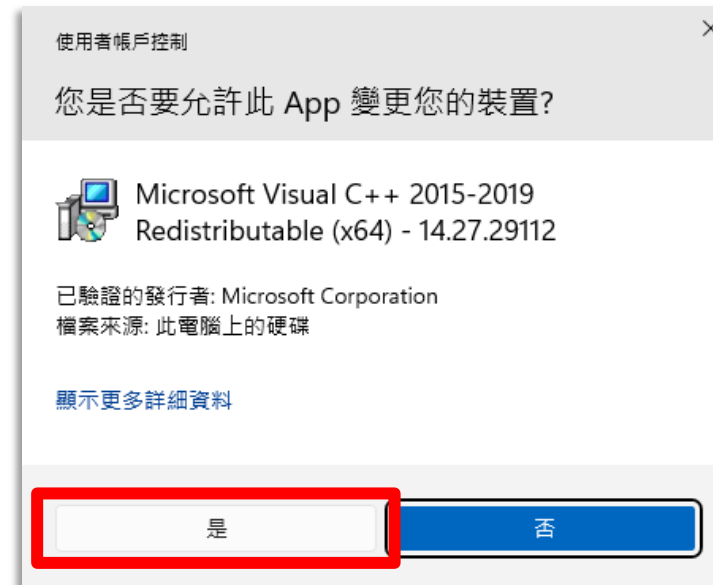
使用者帳戶控制

您是否要允許此 App 變更您的裝置?

Microsoft Visual C++ 2015-2019 Redistributable (x64) - 14.27.29112

已驗證的發行者: Microsoft Corporation
檔案來源: 此電腦上的硬碟

顯示更多詳細資料

是

否